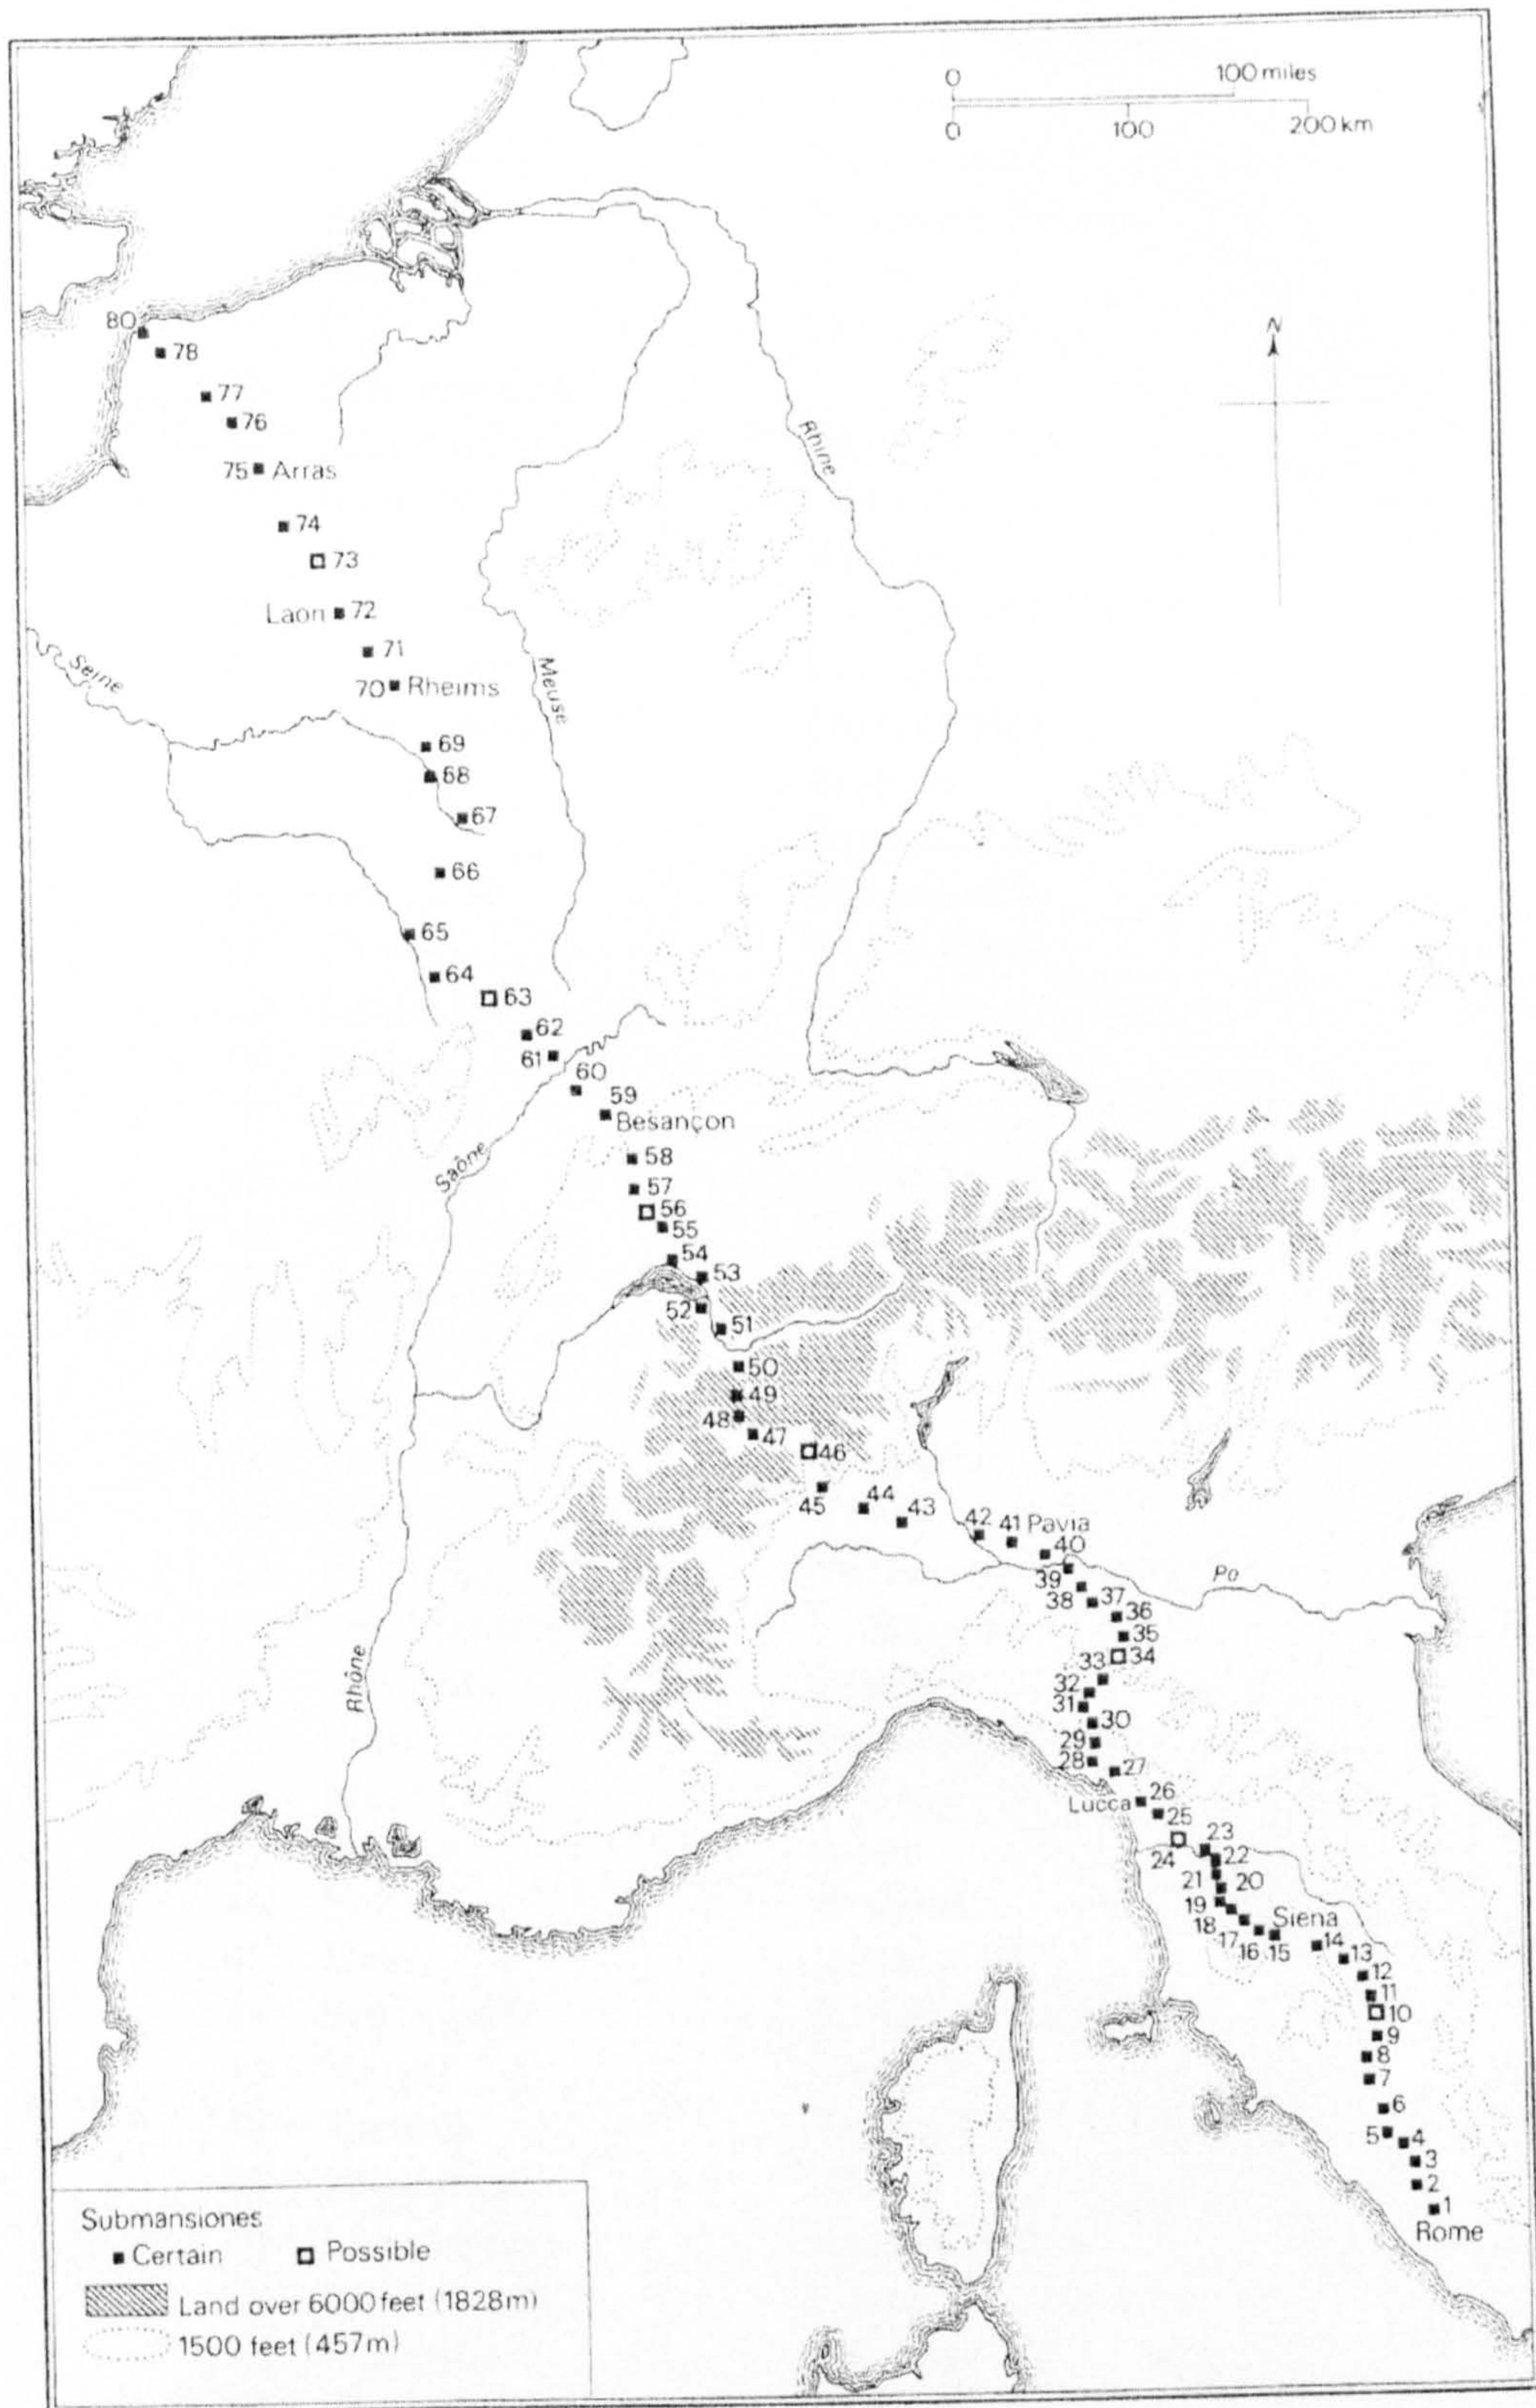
0 100 miles
0 100 200 km

N

80
78
77
76
75 Arras
74
73
Laon 72
71
70 Rheims
Seine
Meuse
Rhine
69
68
67
66
65
64
63
62
61
60
59
Besançon
Saône
58
57
56
55
54
53
52
51
50
49
48
47
46
45
44
43
42
41 Pavia
40
39
38
37
36
35
34
33
32
31
30
29
28
27
26
Lucca
25
24
23
22
21
20
19
18
17
16
15
Siena
14
13
12
11
10
9
8
7
6
5
4
3
2
1
Rome
Po
Rhône

Submansiones
Certain Possible
Land over 6000 feet (1828m)
1500 feet (457m)